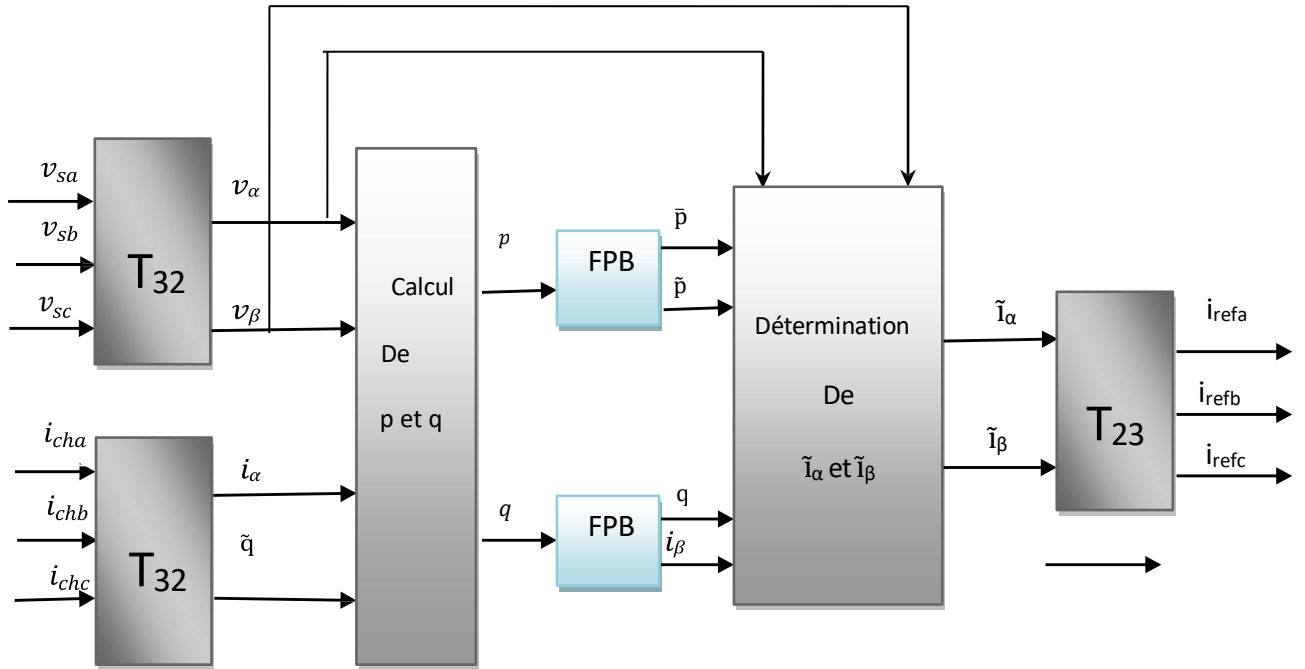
$v_{sa}$
$v_{sb}$
$v_{sc}$
$T_{32}$
$v_{\alpha}$
$v_{\beta}$
$i_{cha}$
$i_{chb}$
$i_{chc}$
$T_{32}$
$i_{\alpha}$
$\tilde{q}$
Calcul
De
p et q
$p$
$q$
FPB
FPB
$\bar{p}$
$\tilde{p}$
q
$i_{\beta}$
Détermination
De
$\tilde{i}_{\alpha}$ et $\tilde{i}_{\beta}$
$\tilde{i}_{\alpha}$
$\tilde{i}_{\beta}$
$T_{23}$
$i_{refa}$
$i_{refb}$
$i_{refc}$